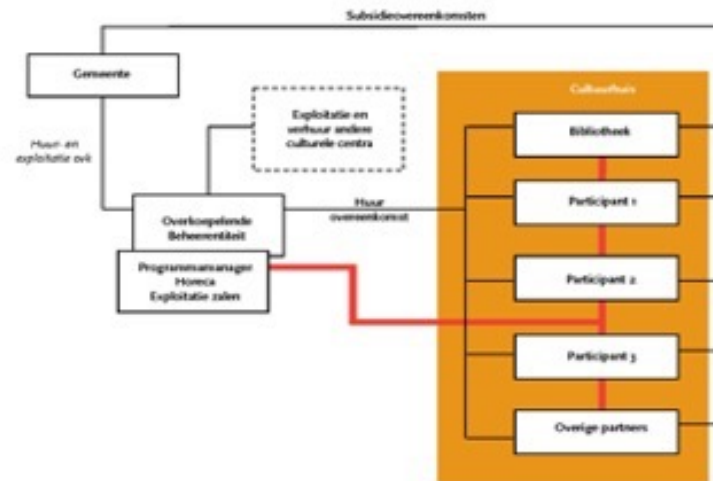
Subsidieovereenkomsten

Gemeente

Huur- en exploitatie ovk

Exploitatie en verhuur andere culturele centra

Overkoepelende Beheerentiteit

Huur overeenkomst

Programmamanager
Horeca
Exploitatie zalen

Cultuurhuis

Bibliotheek

Participant 1

Participant 2

Participant 3

Overige partners